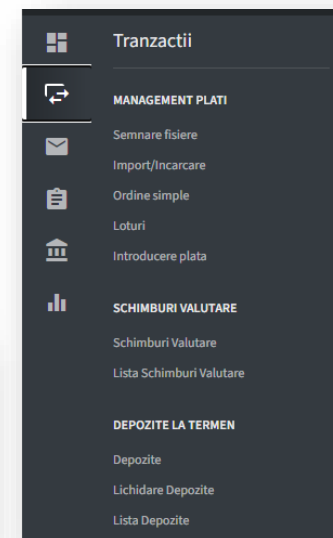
Tranzactii

MANAGEMENT PLATI

Semnare fisiere

Import/Incarcare

Ordine simple

Loturi

Introducere plata

SCHIMBURI VALUTARE

Schimburi Valutare

Lista Schimburi Valutare

DEPOZITE LA TERMEN

Depozite

Lichidare Depozite

Lista Depozite